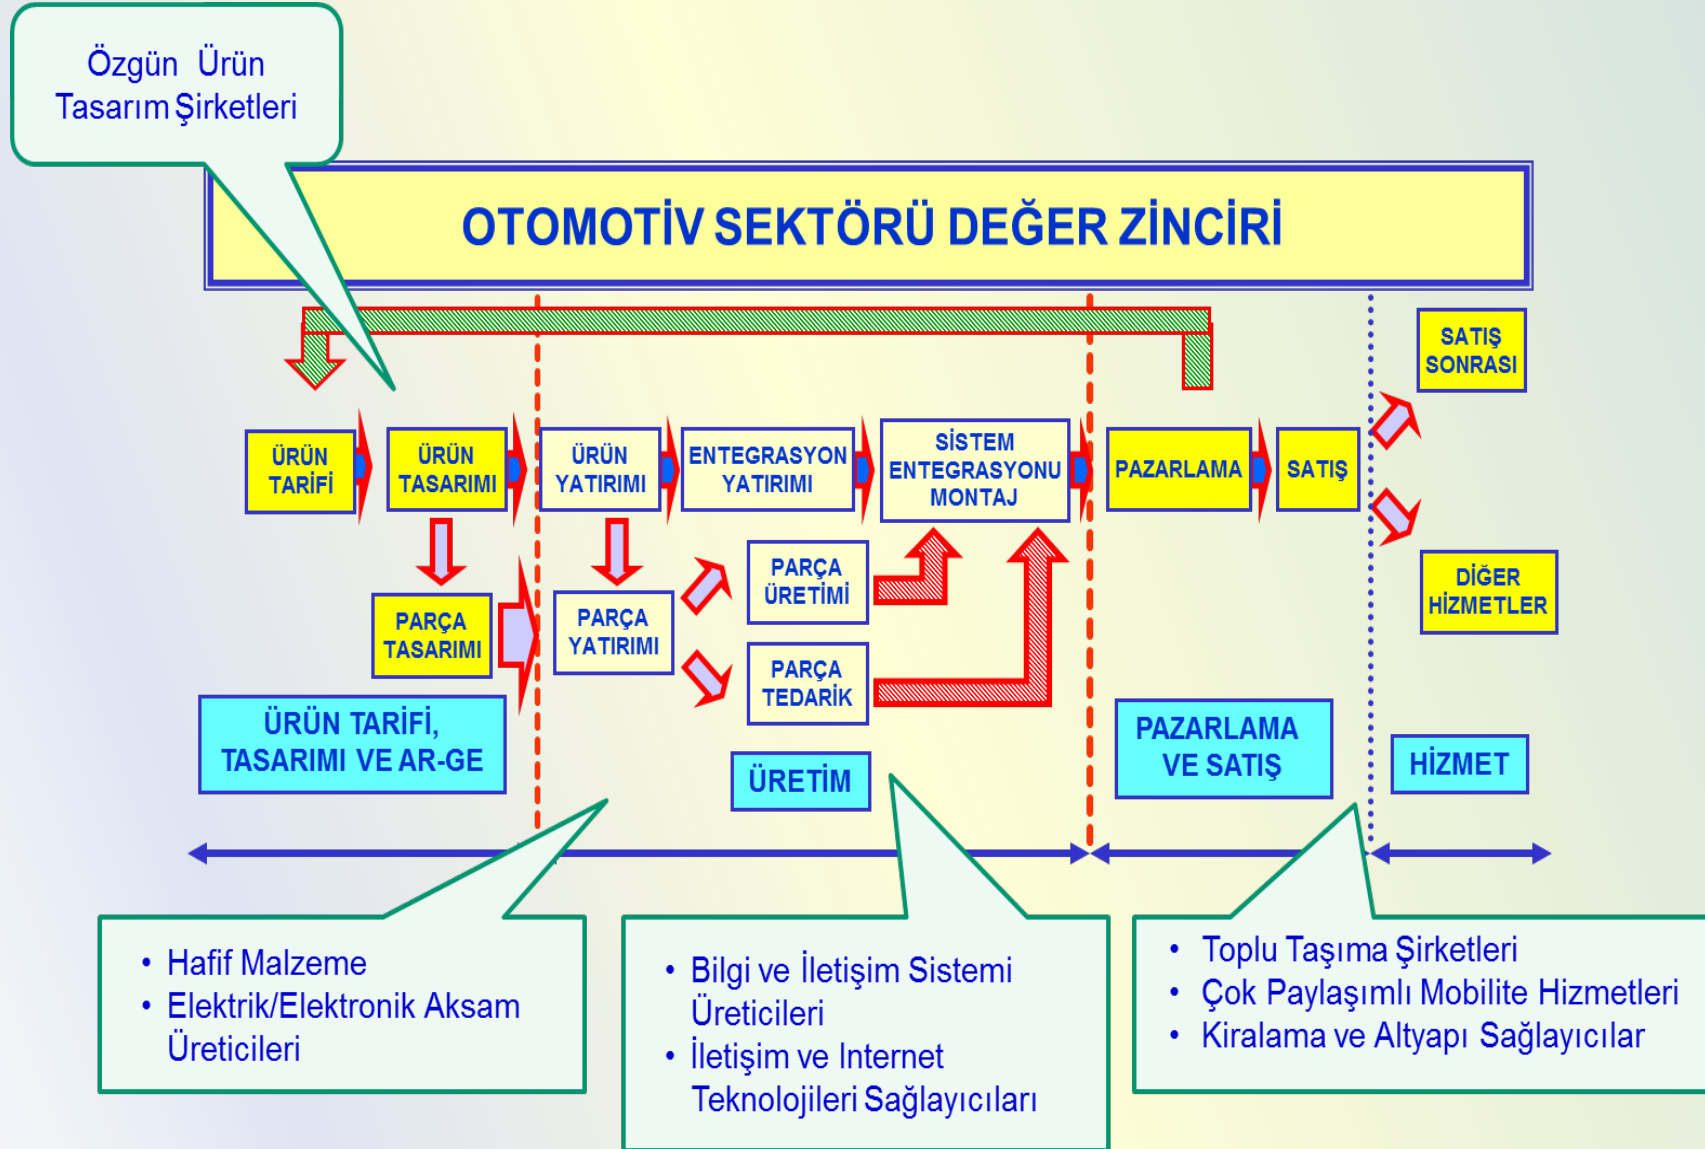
Özgün Ürün Tasarım Şirketleri

OTOMOTİV SEKTÖRÜ DEĞER ZİNCİRİ

SATIŞ SONRASI

ÜRÜN TARİFİ

ÜRÜN TASARIMI

ÜRÜN YATIRIMI

ENTEGRASYON YATIRIMI

SİSTEM ENTEGRASYONU MONTAJ

PAZARLAMA

SATIŞ

PARÇA ÜRETİMİ

DİĞER HİZMETLER

PARÇA TASARIMI

PARÇA YATIRIMI

PARÇA TEDARİK

ÜRÜN TARİFİ, TASARIMI VE AR-GE

ÜRETİM

PAZARLAMA VE SATIŞ

HİZMET

• Hafif Malzeme
• Elektrik/Elektronik Aksam Üreticileri

• Bilgi ve İletişim Sistemi Üreticileri
• İletişim ve Internet Teknolojileri Sağlayıcıları

• Toplu Taşıma Şirketleri
• Çok Paylaşımlı Mobilite Hizmetleri
• Kiralama ve Altyapı Sağlayıcılar